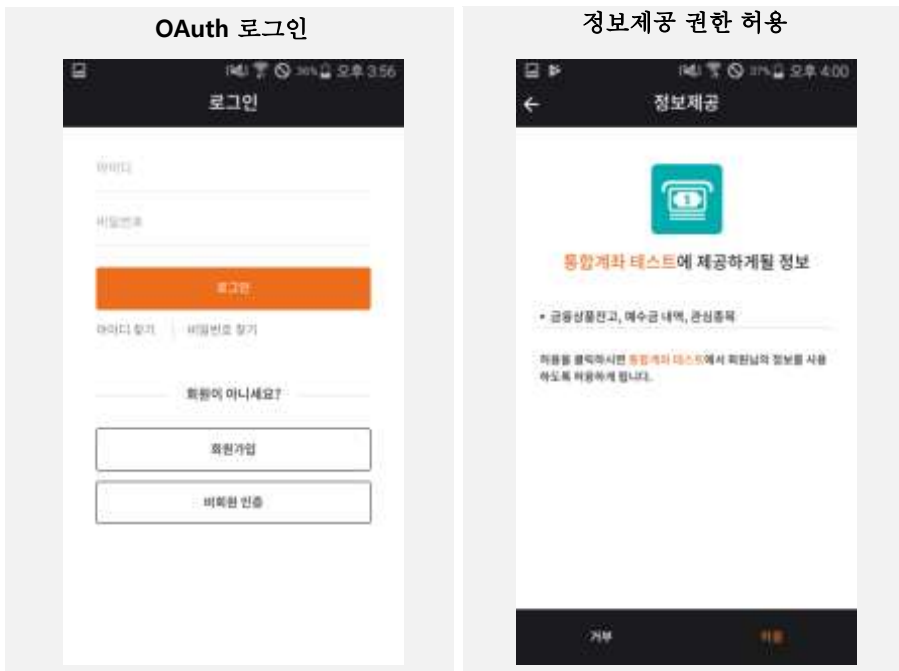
OAuth 로그인

오후 3:56

로그인

아이디

비밀번호

로그인

아이디 찾기 | 비밀번호 찾기

회원이 아니세요?

회원가입

비회원 인증

정보제공 권한 허용

오후 4:00

정보제공

통합계좌 테스트에 제공하게될 정보

• 금융상품잔고, 예수금 내역, 관심종목

허용을 클릭하시면 통합계좌 테스트에서 회원님의 정보를 사용하도록 허용하게 됩니다.

거부

허용